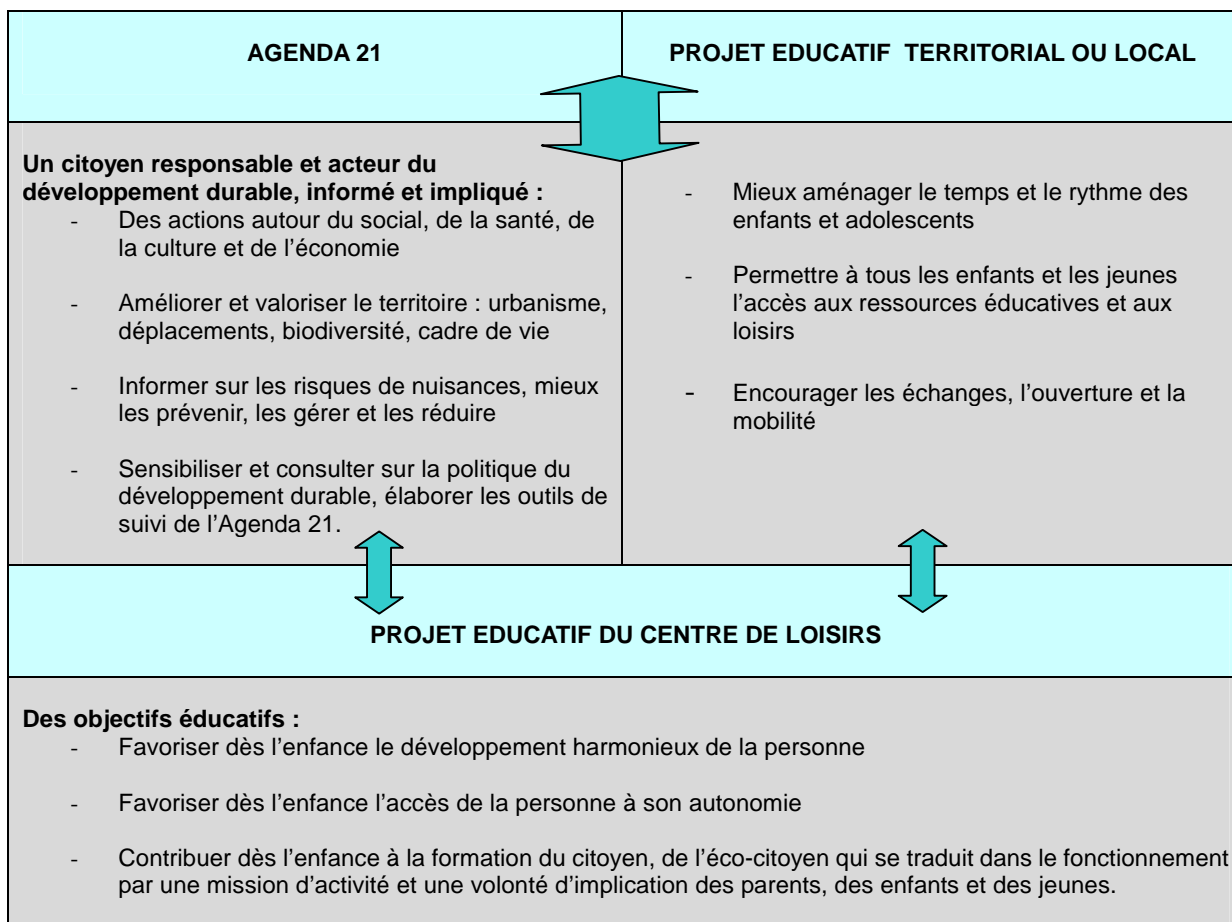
AGENDA 21

PROJET EDUCATIF TERRITORIAL OU LOCAL

Un citoyen responsable et acteur du développement durable, informé et impliqué :

- Des actions autour du social, de la santé, de la culture et de l'économie

- Améliorer et valoriser le territoire : urbanisme, déplacements, biodiversité, cadre de vie

- Informer sur les risques de nuisances, mieux les prévenir, les gérer et les réduire

- Sensibiliser et consulter sur la politique du développement durable, élaborer les outils de suivi de l'Agenda 21.

- Mieux aménager le temps et le rythme des enfants et adolescents

- Permettre à tous les enfants et les jeunes l'accès aux ressources éducatives et aux loisirs

- Encourager les échanges, l'ouverture et la mobilité

PROJET EDUCATIF DU CENTRE DE LOISIRS

Des objectifs éducatifs :

- Favoriser dès l'enfance le développement harmonieux de la personne

- Favoriser dès l'enfance l'accès de la personne à son autonomie

- Contribuer dès l'enfance à la formation du citoyen, de l'éco-citoyen qui se traduit dans le fonctionnement par une mission d'activité et une volonté d'implication des parents, des enfants et des jeunes.